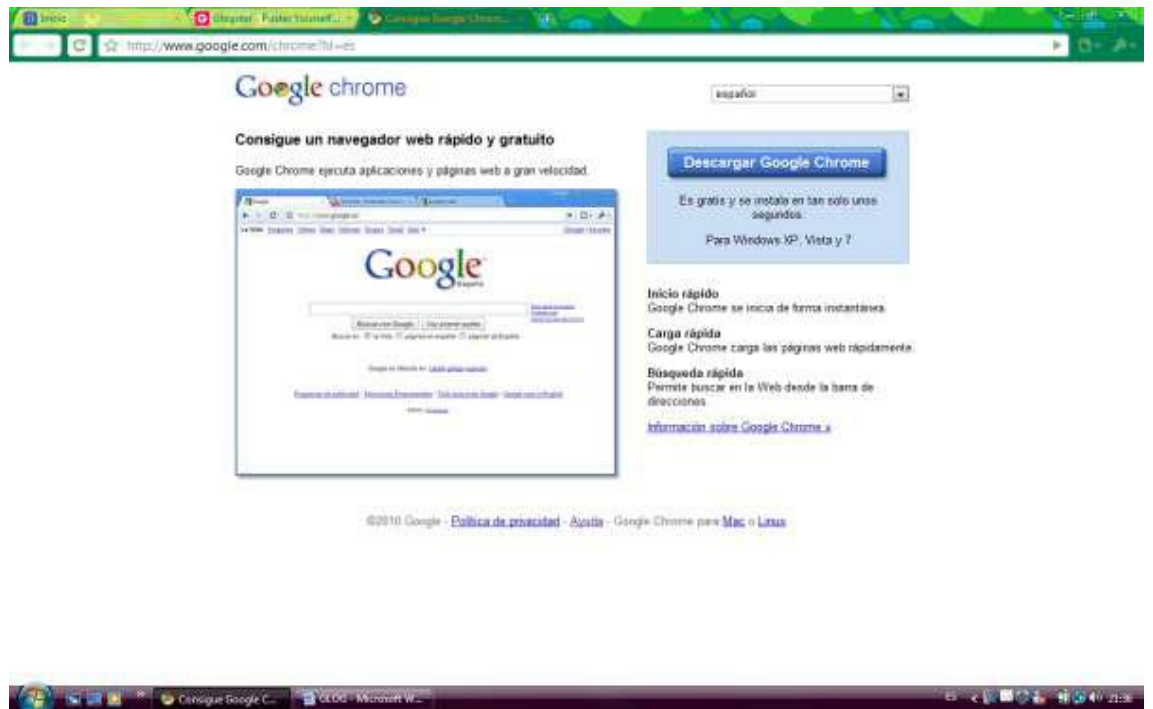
Inicio | Blogster - Fuster Yourself... | Consigue Google Chrom...

http://www.google.com/chrome?hl=es

Google chrome

español

Consigue un navegador web rápido y gratuito

Google Chrome ejecuta aplicaciones y páginas web a gran velocidad.

Google

Buscar con Google | Voy a tener suerte

Descargar Google Chrome

Es gratis y se instala en tan solo unos segundos.

Para Windows XP, Vista y 7

Inicio rápido
Google Chrome se inicia de forma instantánea.

Carga rápida
Google Chrome carga las páginas web rápidamente.

Búsqueda rápida
Permite buscar en la Web desde la barra de direcciones.

Información sobre Google Chrome »

©2010 Google - Política de privacidad - Ayuda - Google Chrome para Mac o Linux

Consigue Google C... | BLOG - Microsoft W... | 21:36